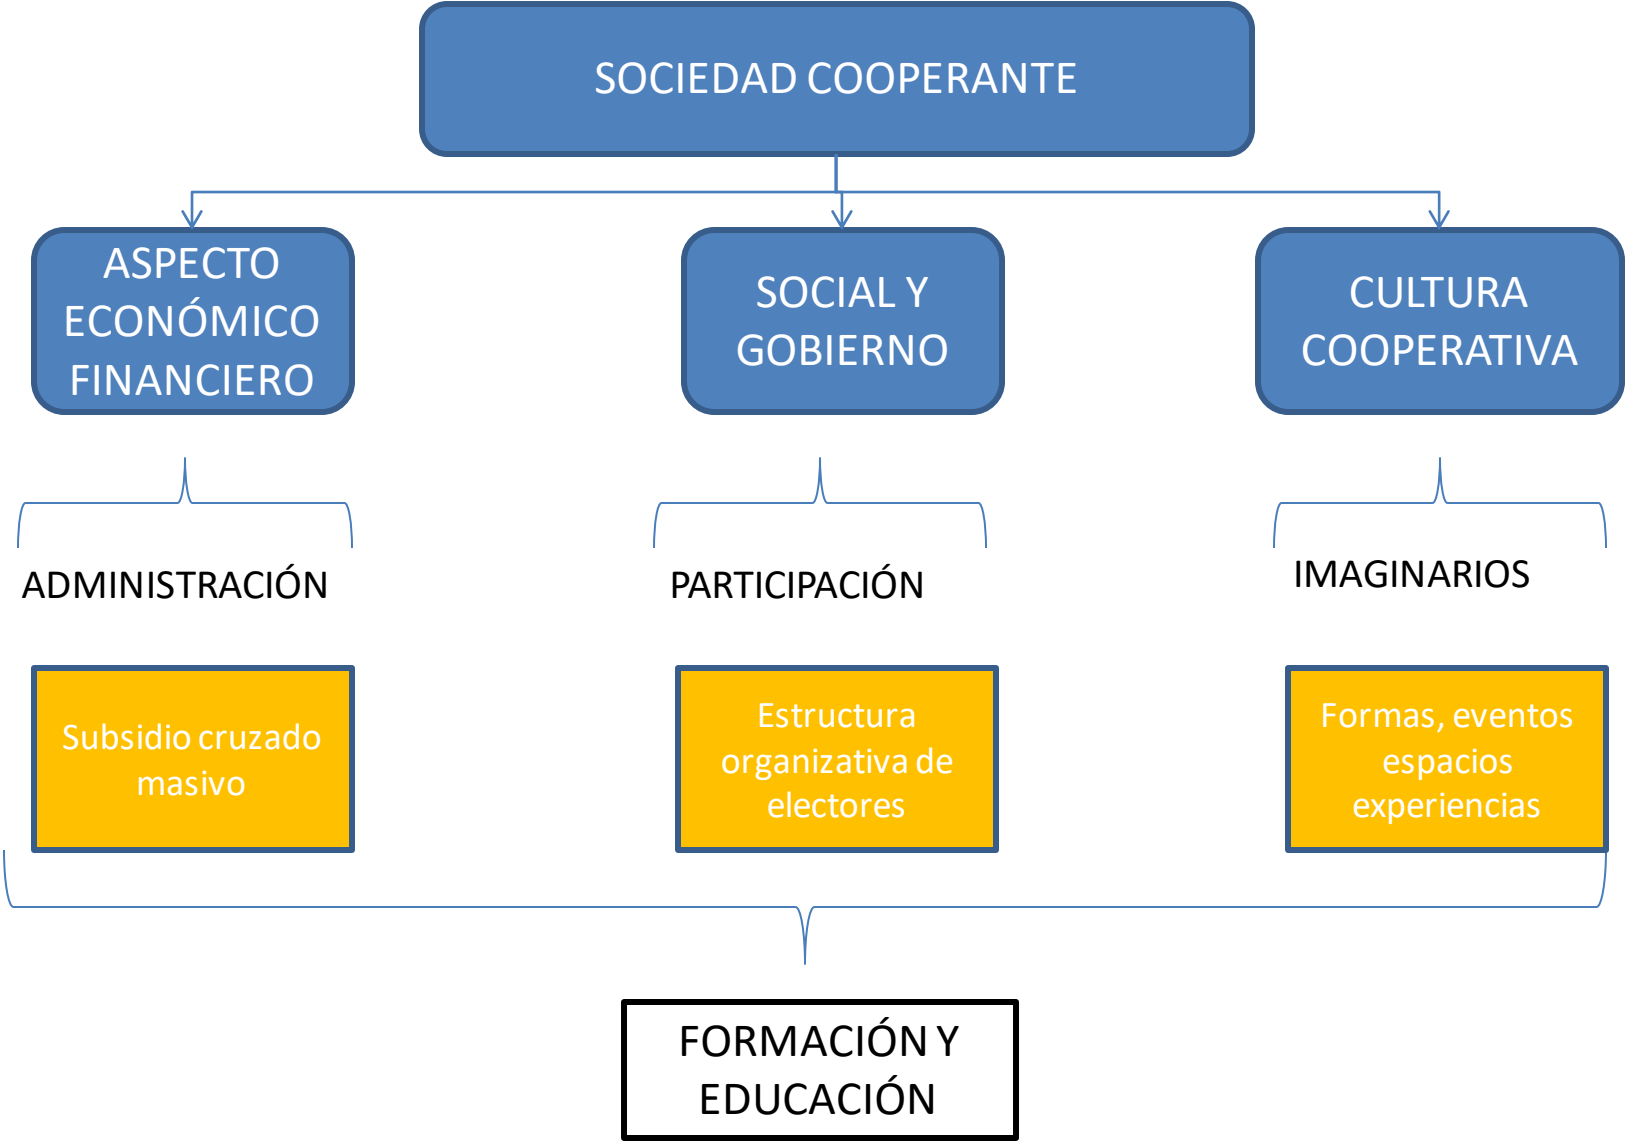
SOCIEDAD COOPERANTE

ASPECTO ECONÓMICO FINANCIERO

SOCIAL Y GOBIERNO

CULTURA COOPERATIVA

ADMINISTRACIÓN

PARTICIPACIÓN

IMAGINARIOS

Subsidio cruzado masivo

Estructura organizativa de electores

Formas, eventos espacios experiencias

FORMACIÓN Y EDUCACIÓN